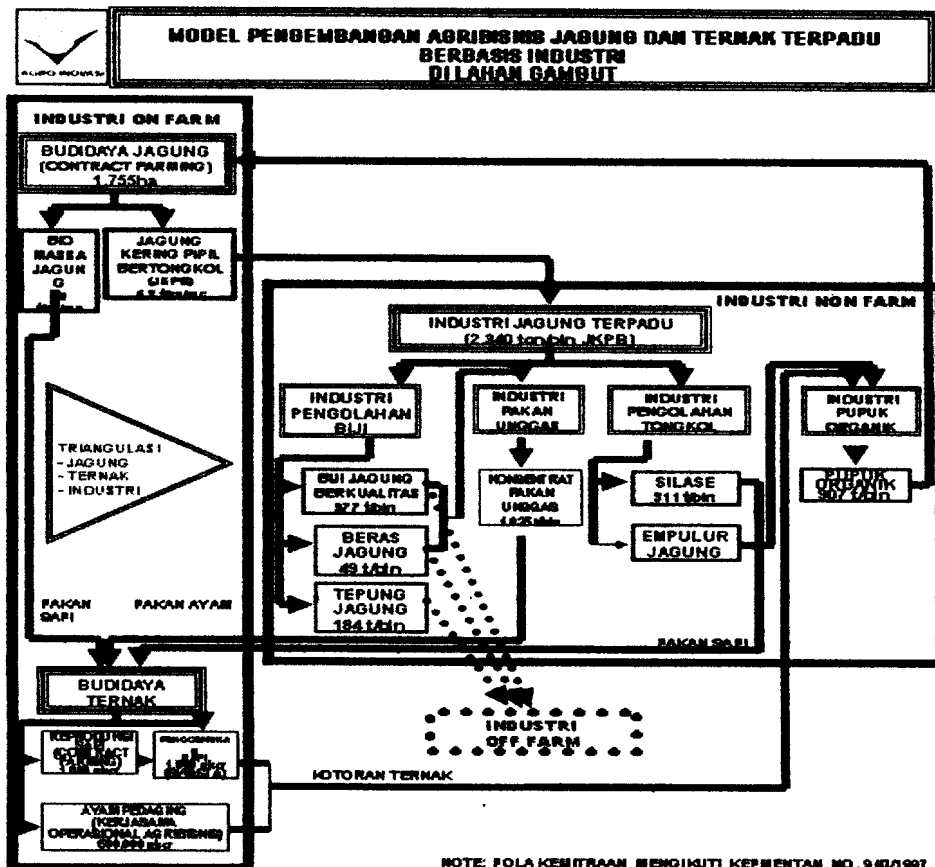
AGRO INOVASI

MODEL PENGEMBANGAN AGRIBISNIS JAGUNG DAN TERNAK TERPADU BERBASIS INDUSTRI DI LAHAN GAMBUT

INDUSTRI ON FARM

BUDIDAYA JAGUNG (CONTRACT FARMING) 1.755ha

BIO MASSA JAGUNG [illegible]

JAGUNG KERING PIPIL BERTONGKOL (JKPB) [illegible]

TRIANGULASI
- JAGUNG
- TERNAK
- INDUSTRI

PAKAN SAPI

PAKAN AYAM

INDUSTRI NON FARM

INDUSTRI JAGUNG TERPADU (2.340 ton/bln JKPB)

INDUSTRI PENGOLAHAN BIJI

INDUSTRI PAKAN UNGGAS

INDUSTRI PENGOLAHAN TONGKOL

INDUSTRI PUPUK ORGANIK

BIJI JAGUNG BERKUALITAS 377 t/bln

KONSENTRAT PAKAN UNGGAS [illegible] t/bln

SILASE 311 t/bln

PUPUK ORGANIK 307 t/bln

BERAS JAGUNG 49 t/bln

EMPULUR JAGUNG

TEPUNG JAGUNG 184 t/bln

PAKAN SAPI

BUDIDAYA TERNAK

INDUSTRI OFF FARM

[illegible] (CONTRACT FARMING) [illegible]

PENGGEMUKA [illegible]

KOTORAN TERNAK

AYAM PEDAGING (KERJASAMA OPERASIONAL AGRIBISNIS) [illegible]

NOTE: POLA KEMITRAAN MENGIKUTI KEPMENTAN NO. 940/1997